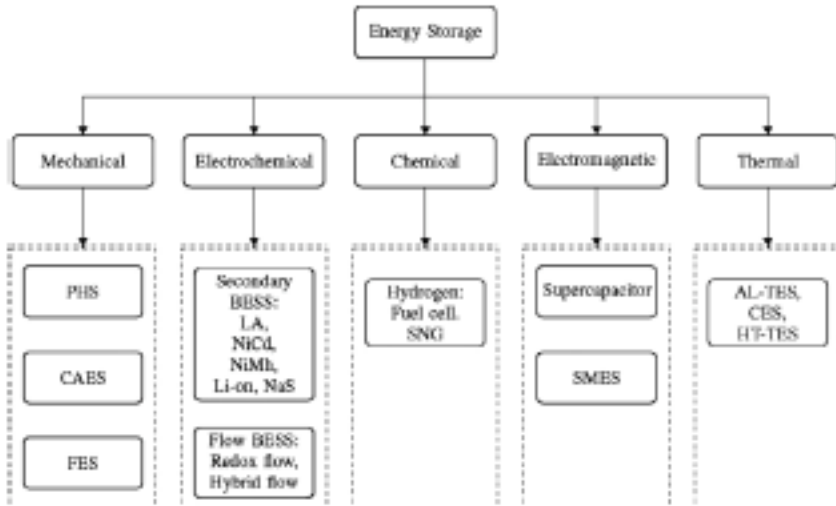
Energy Storage

Mechanical

Electrochemical

Chemical

Electromagnetic

Thermal

PHS

CAES

FES

Secondary BESS: LA, NiCd, NiMh, Li-on, NaS

Flow BESS: Redox flow, Hybrid flow

Hydrogen: Fuel cell, SNG

Supercapacitor

SMES

AL-TES, CES, HT-TES